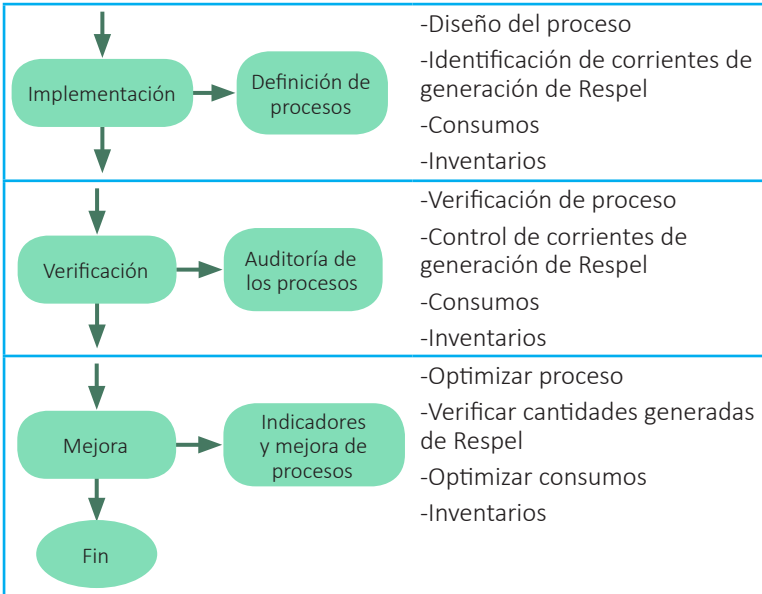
Implementación

Definición de procesos

-Diseño del proceso
-Identificación de corrientes de generación de Respel
-Consumos
-Inventarios

Verificación

Auditoría de los procesos

-Verificación de proceso
-Control de corrientes de generación de Respel
-Consumos
-Inventarios

Mejora

Indicadores y mejora de procesos

Fin

-Optimizar proceso
-Verificar cantidades generadas de Respel
-Optimizar consumos
-Inventarios